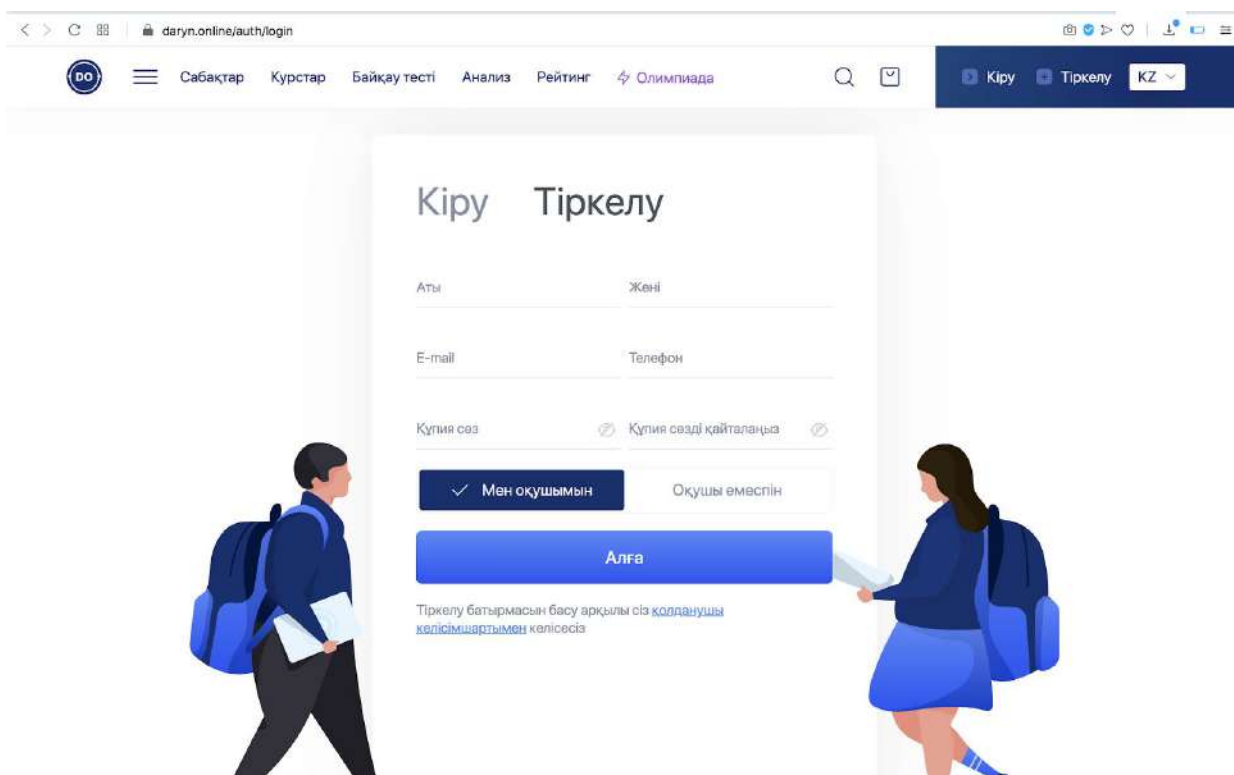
daryn.online/auth/login

DO

Сабақтар Курстар Байқау тесті Анализ Рейтинг Олимпиада

Кіру Тіркелу KZ

Кіру Тіркелу

Аты

Жөні

E-mail

Телефон

Құпия сөз

Құпия сөзді қайталаңыз

Мен оқушымын

Оқушы емеспін

Алға

Тіркелу батырмасын басу арқылы сіз колданушы келісімшартымен келісесіз